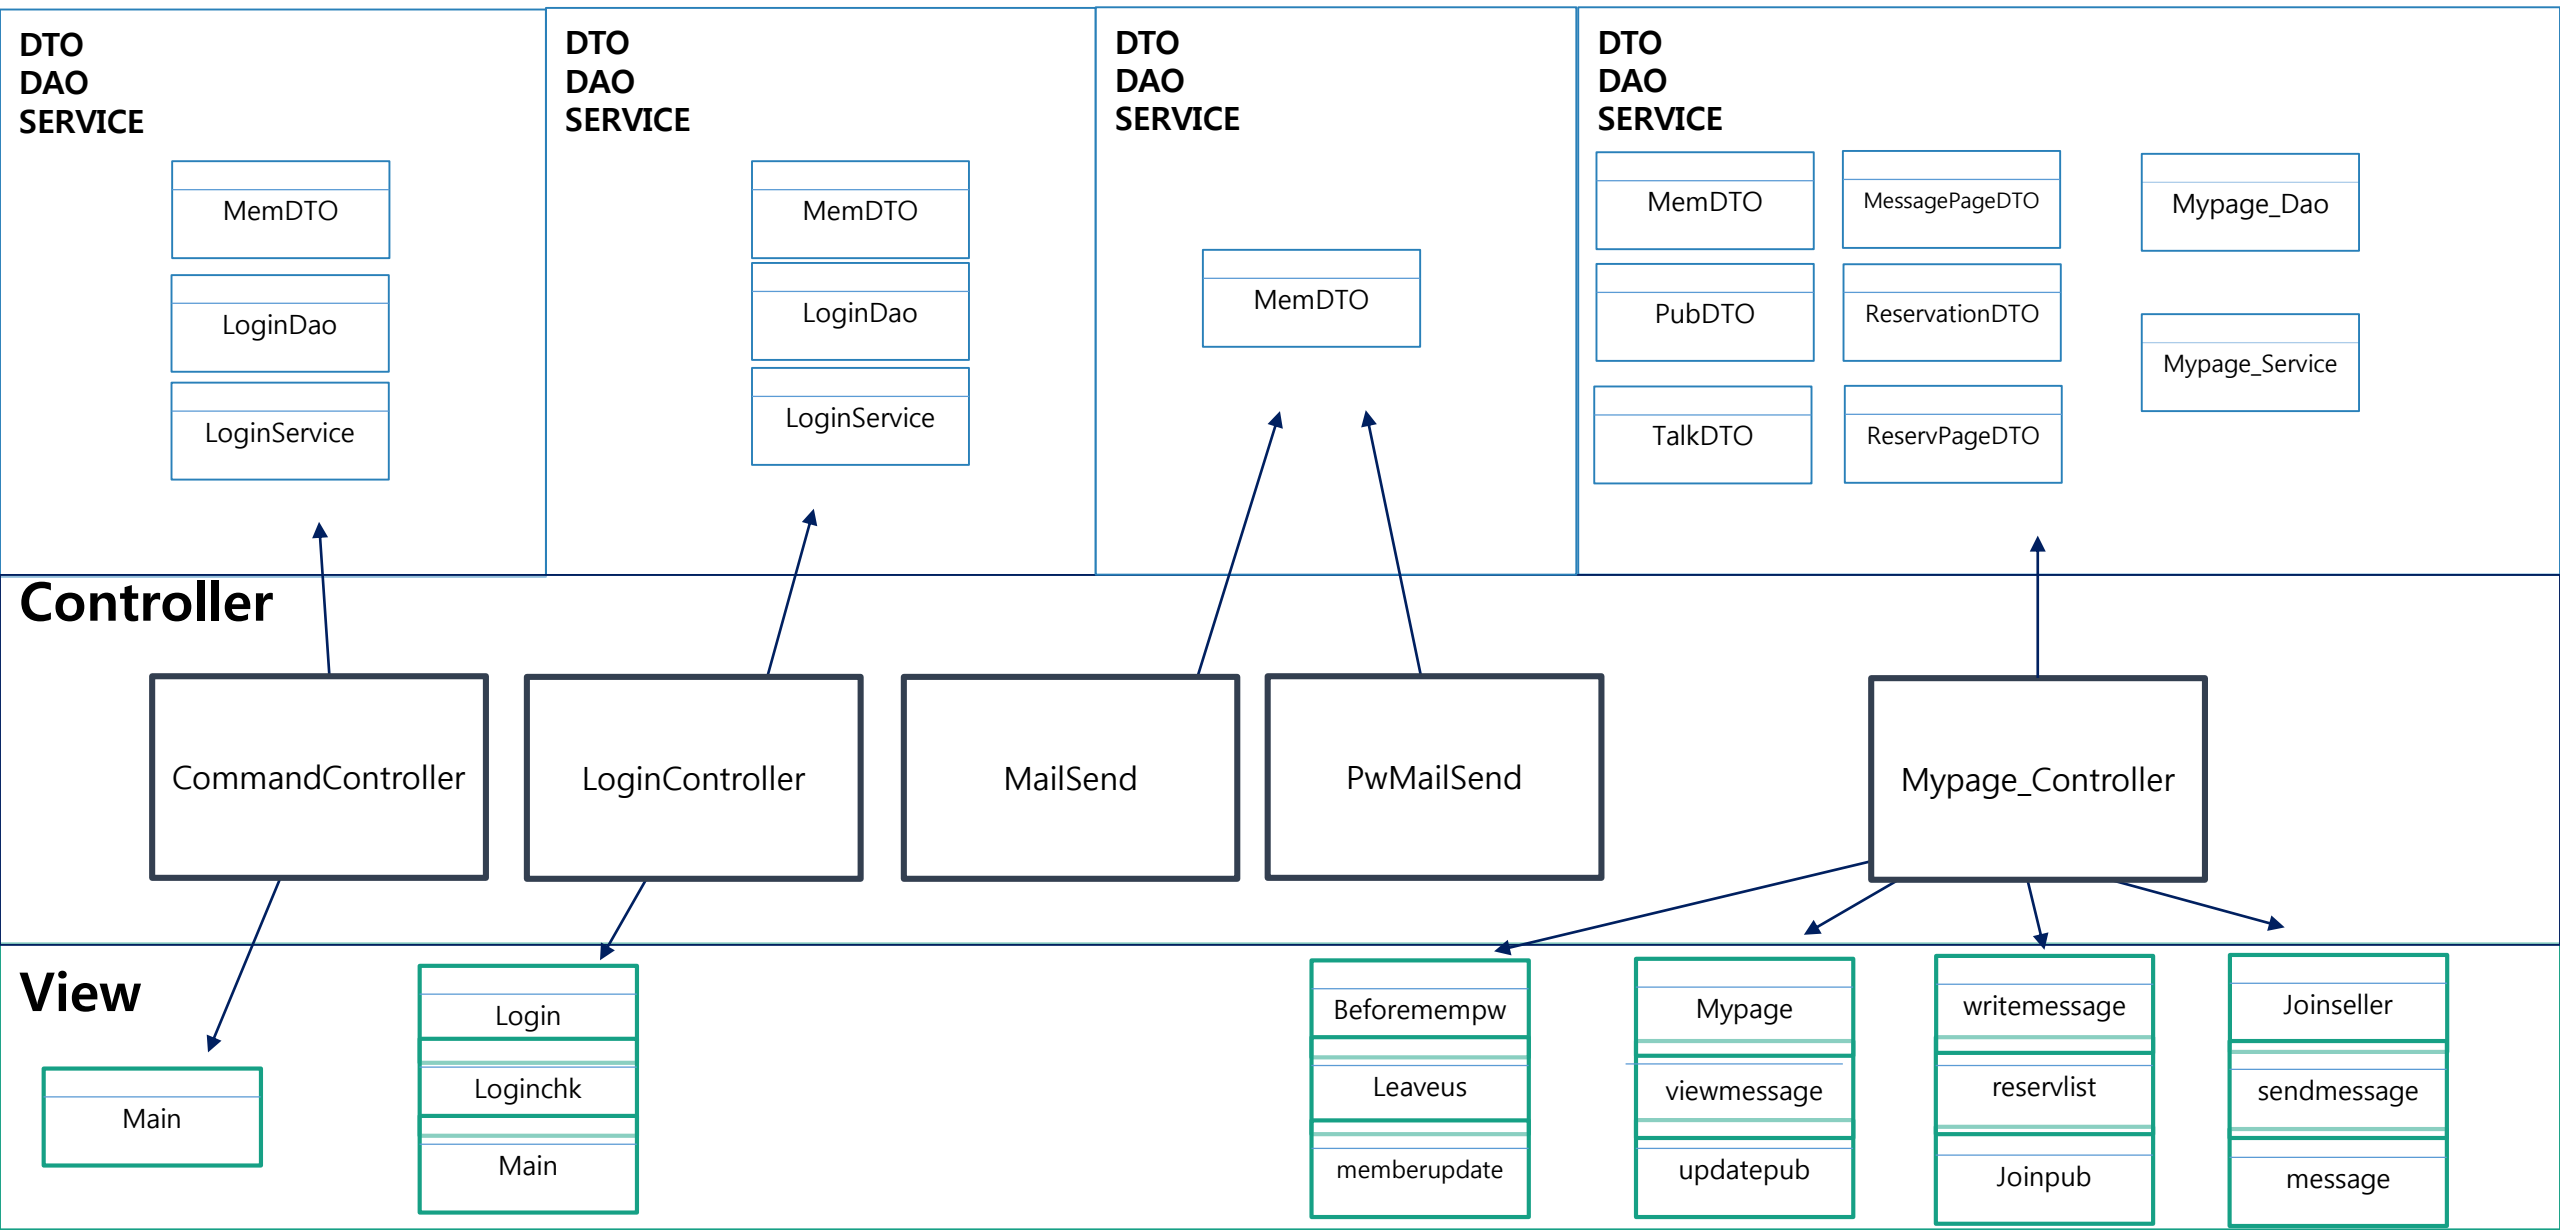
DTO
DAO
SERVICE

MemDTO

LoginDao

LoginService

DTO
DAO
SERVICE

MemDTO

LoginDao

LoginService

DTO
DAO
SERVICE

MemDTO

DTO
DAO
SERVICE

MemDTO

MessagePageDTO

Mypage_Dao

PubDTO

ReservationDTO

Mypage_Service

TalkDTO

ReservPageDTO

Controller

CommandController

LoginController

MailSend

PwMailSend

Mypage_Controller

View

Main

Login

Loginchk

Main

Beforemempw

Leaveus

memberupdate

Mypage

viewmessage

updatepub

writemessage

reservlist

Joinpub

Joinseller

sendmessage

message